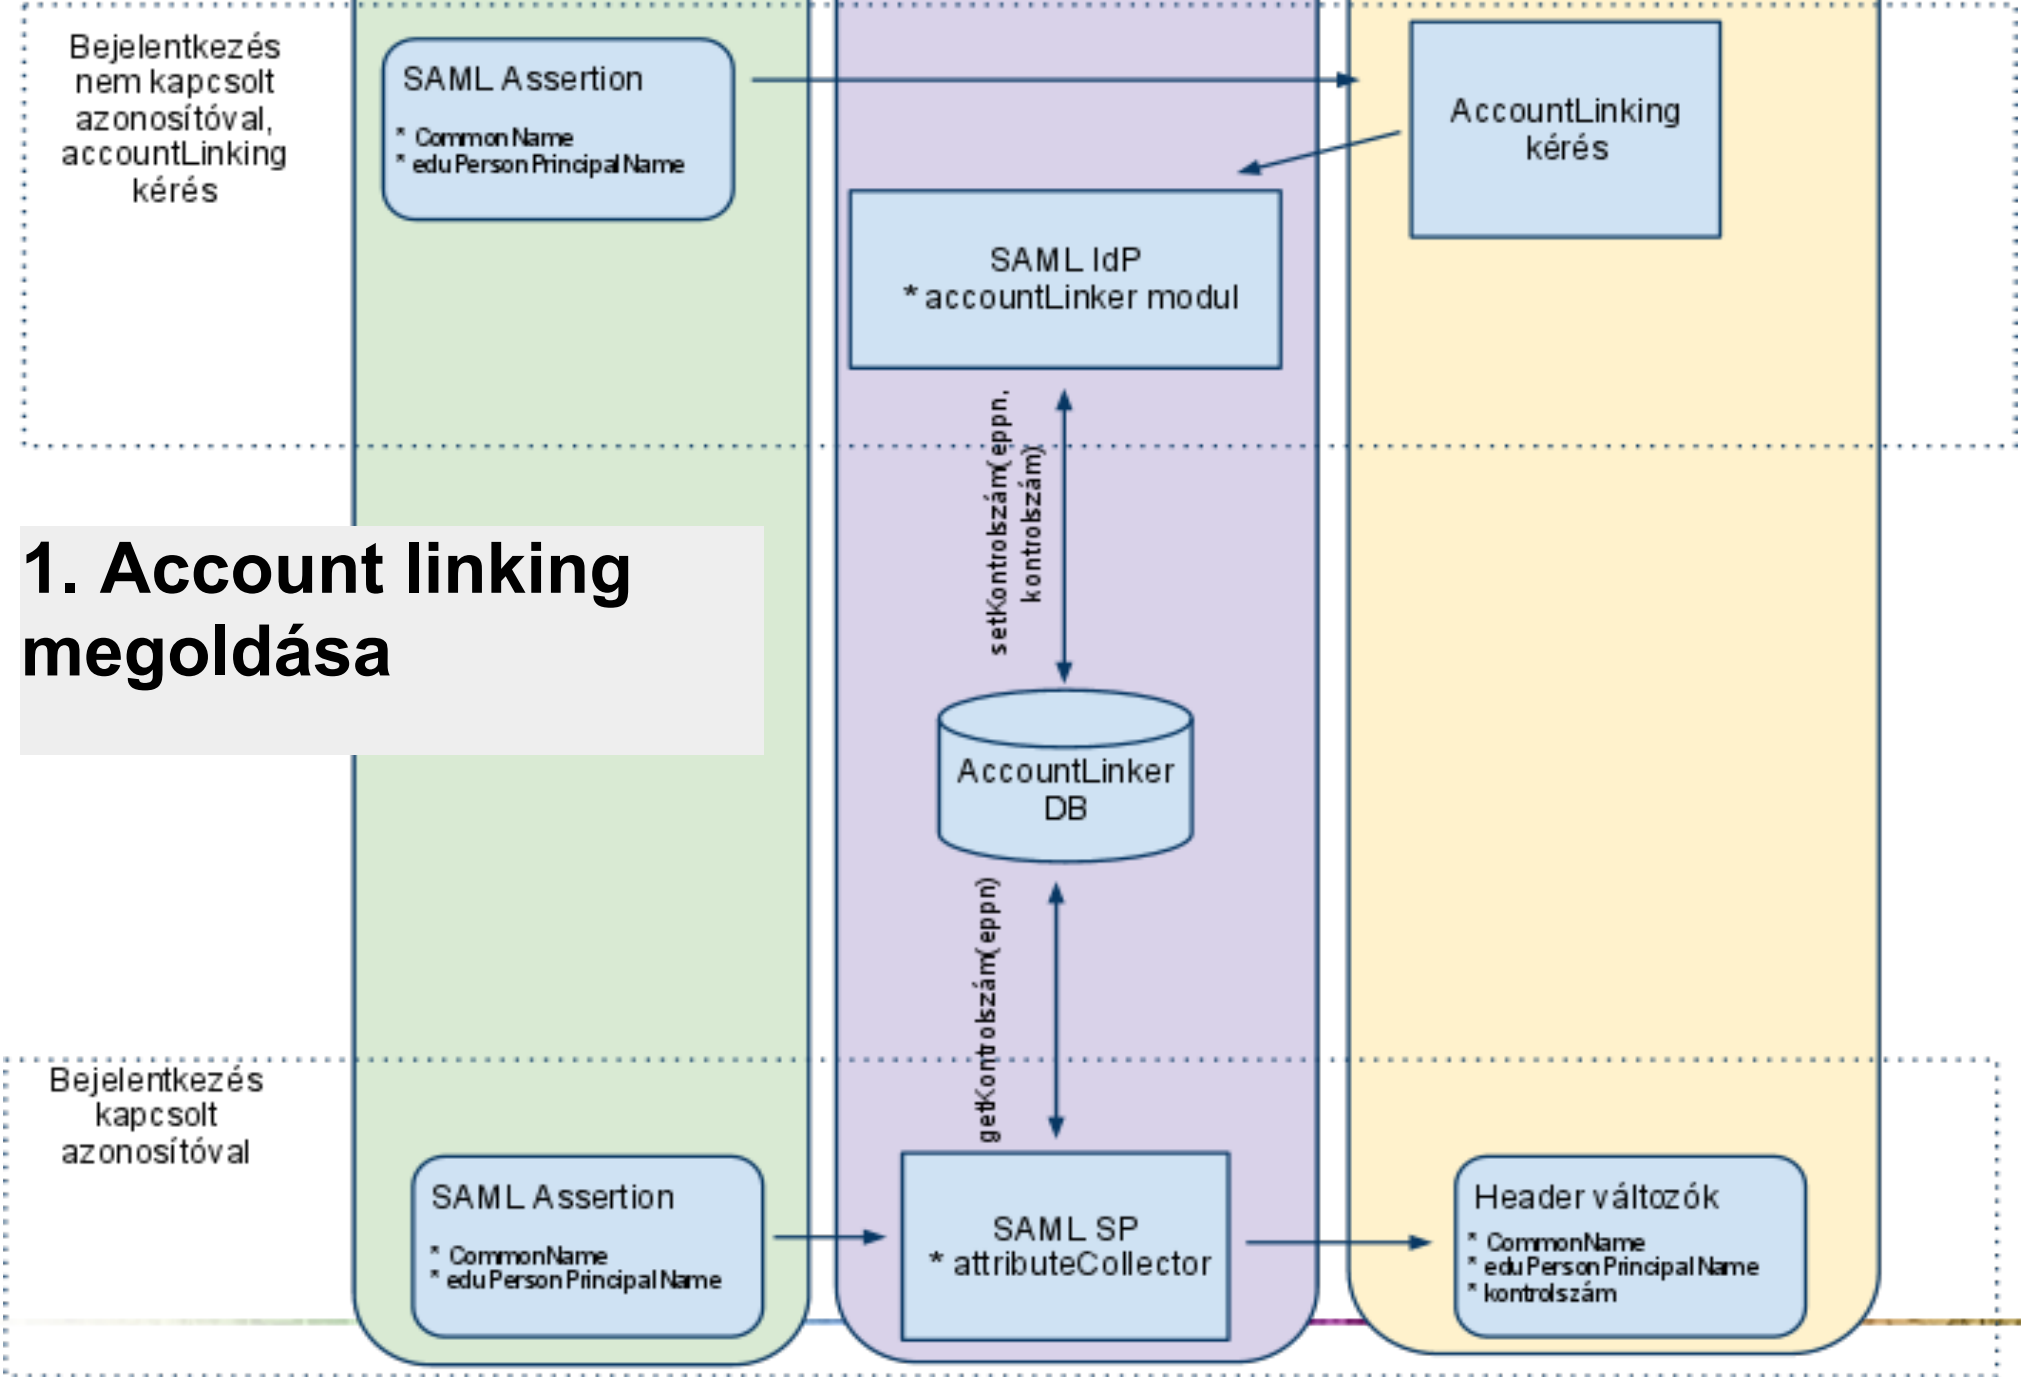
Bejelentkezés nem kapcsolt azonosítóval, accountLinking kérés

SAML Assertion
* Common Name
* edu Person Principal Name

AccountLinking kérés

SAML IdP
* accountLinker modul

setKontrolszám(eppn, kontrolszám)

1. Account linking megoldása

AccountLinker DB

getKontrolszám(eppn)

Bejelentkezés kapcsolt azonosítóval

SAML Assertion
* CommonName
* edu Person Principal Name

SAML SP
* attributeCollector

Header változók
* CommonName
* edu Person Principal Name
* kontrolszám